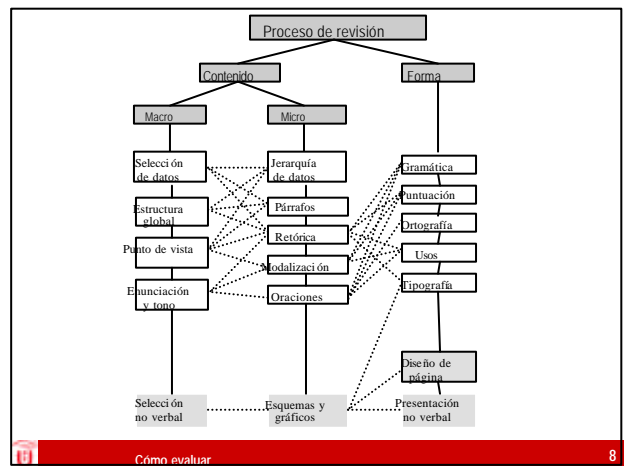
Proceso de revisión

Contenido

Forma

Macro

Micro

Selecci ón de datos

Estructura global

Punto de vista

Enunciación y tono

Jerarquía de datos

Párrafos

Retórica

Modalizaci ón

Oraciones

Gramática

Puntuación

Ortografía

Usos

Tipografía

Diseño de página

Selecci ón no verbal

Esquemas y gráficos

Presentación no verbal

Cómo evaluar

8